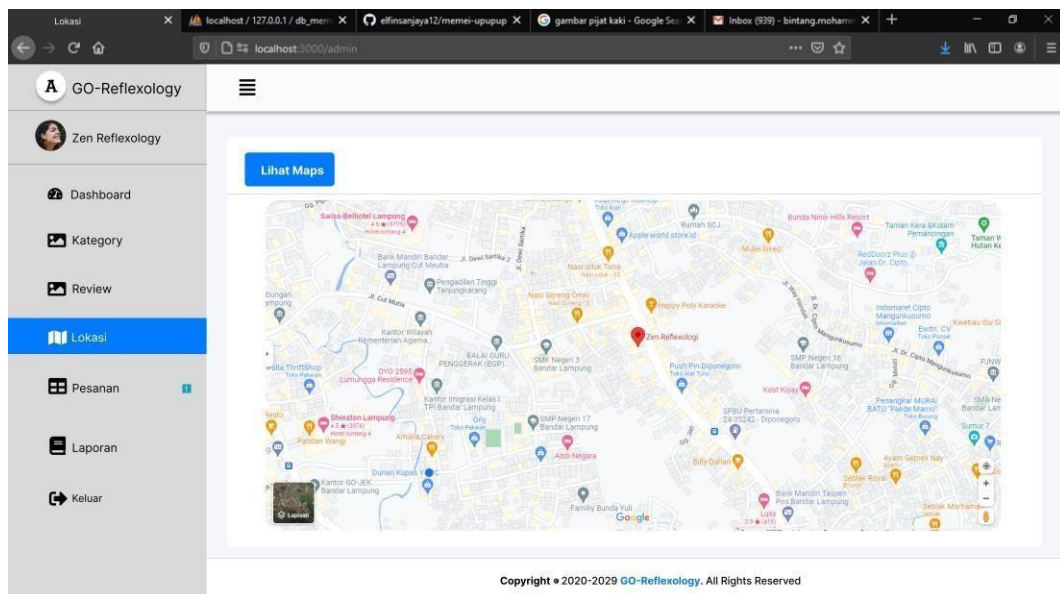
Lokasi
localhost / 127.0.0.1 / db_mem
elfinsanjaya12/memei-upupup
gambar pijat kaki - Google Sea
Inbox (939) - bintang.moham

localhost:3000/admin

A GO-Reflexology

Zen Reflexology

Dashboard

Kategory

Review

Lokasi

Pesanan 1

Laporan

Keluar

Lihat Maps

Swiss-Belhotel Lampung
Rumah SCJ
Bunda Nimik Hills Resort
Taman Kera &Kolam Pemancingan
Apple world store.id
Bank Mandiri Bandar Lampung Cut Meutia
Jl. Dewi Sartika
Nasi Uduk Toha
Mulei Steel
RedDoorz Plus @ Jalan Dr. Cipto
Pengadilan Tinggi Tanjungkarang
Jl. Cut Mutia
Nasi Goreng Omie
Happy Poly Karaoke
Indomaret Cipto Mangunkusumo
Ewitn CV
Kantor Wilayah Kementerian Agama
Zen Reflexologi
BALAI GURU PENGGERAK (BGP)
SMK Negeri 3 Bandar Lampung
SMP Negeri 16 Bandar Lampung
Jl. Dr. Cipto Mangunkusumo
Thrift Shop
OYO 2595 Lumungga Residence
Push Pin Diponegoro
Kost Kiyay
Kantor Imigrasi Kelas I TPI Bandar Lampung
Sheraton Lampung
Amalia Cakery
SMP Negeri 17 Bandar Lampung
SPBU Pertamina 24.35242 - Diponegoro
Penangkar MURAI BATU "Pakde Marno"
Abdi Negara
Billy Durian
Ayam Geprek Nay
Duren Kupas
Kantor GO-JEK Bandar Lampung
Seblak Royal
Bank Mandiri Taspen Pos Bandar Lampung
Famility Bunda Yuli
Google
Lapisan

Copyright © 2020-2029 GO-Reflexology. All Rights Reserved